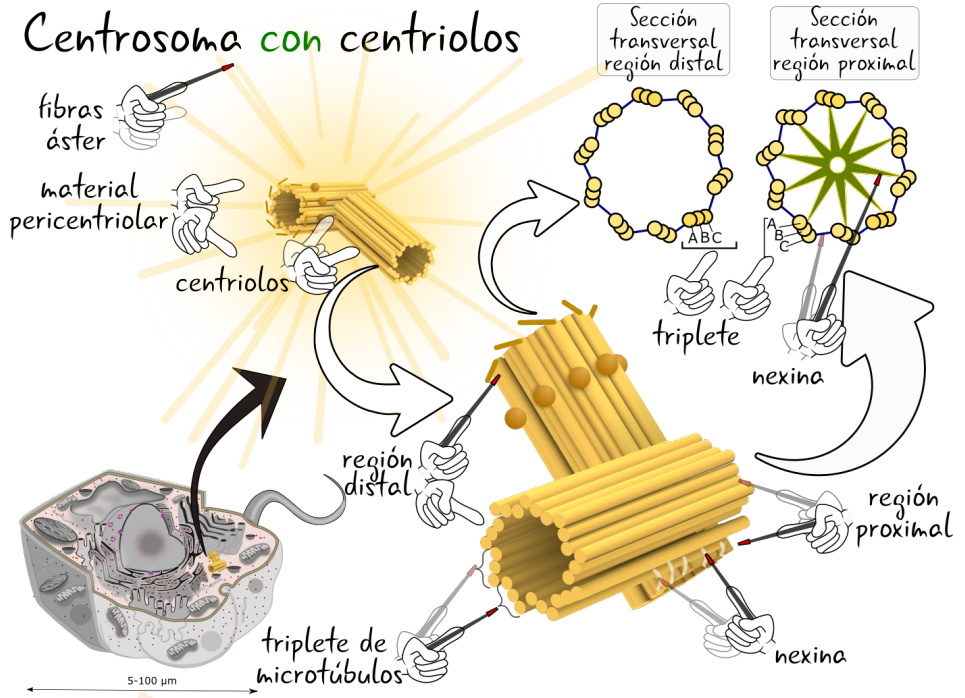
Centrosoma con centriolos

Sección transversal región distal

Sección transversal región proximal

fibras áster

material pericentriolar

centriolos

A B C

A B C

triplete

nexina

región distal

región proximal

triplete de microtúbulos

nexina

5-100 μm